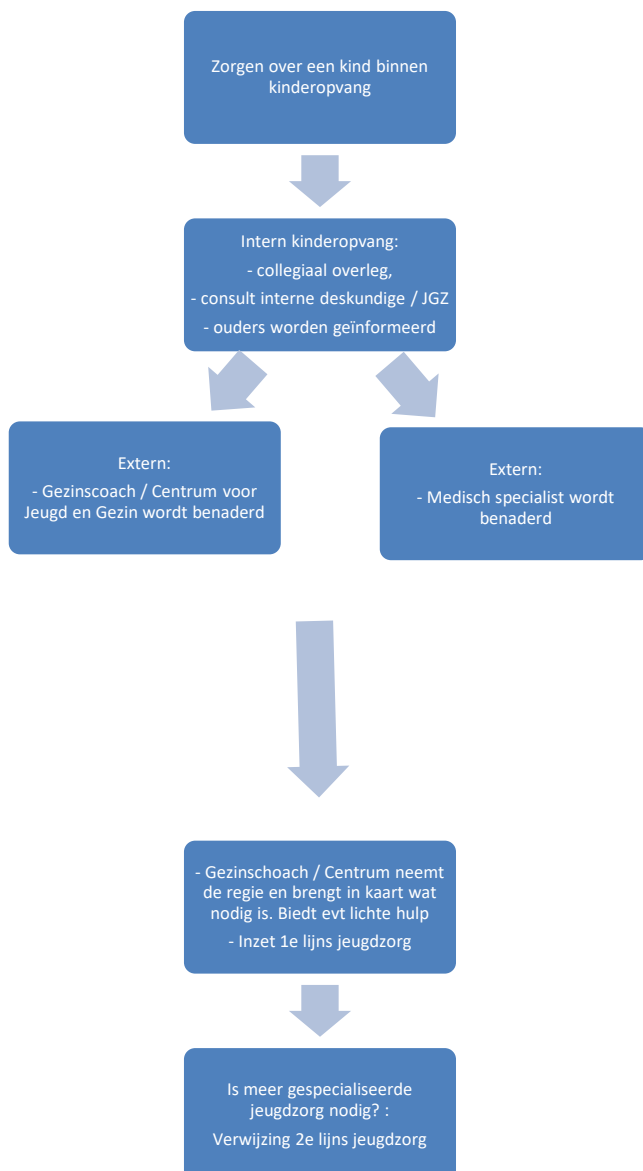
Zorgen over een kind binnen kinderopvang

Intern kinderopvang:
- collegiaal overleg,
- consult interne deskundige / JGZ
- ouders worden geïnformeerd

Extern:
- Gezinscoach / Centrum voor Jeugd en Gezin wordt benaderd

Extern:
- Medisch specialist wordt benaderd

- Gezinschoach / Centrum neemt de regie en brengt in kaart wat nodig is. Biedt evt lichte hulp
- Inzet 1e lijns jeugdzorg

Is meer gespecialiseerde jeugdzorg nodig? :
Verwijzing 2e lijns jeugdzorg